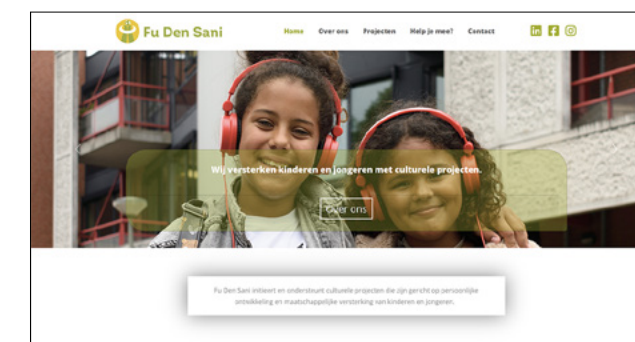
Fu Den Sani

Home Over ons Projecten Help je mee? Contact

Wij versterken kinderen en jongeren met culturele projecten.

Over ons

Fu Den Sani initieert en ondersteunt culturele projecten die zijn gericht op persoonlijke ontwikkeling en maatschappelijke versterking van kinderen en jongeren.